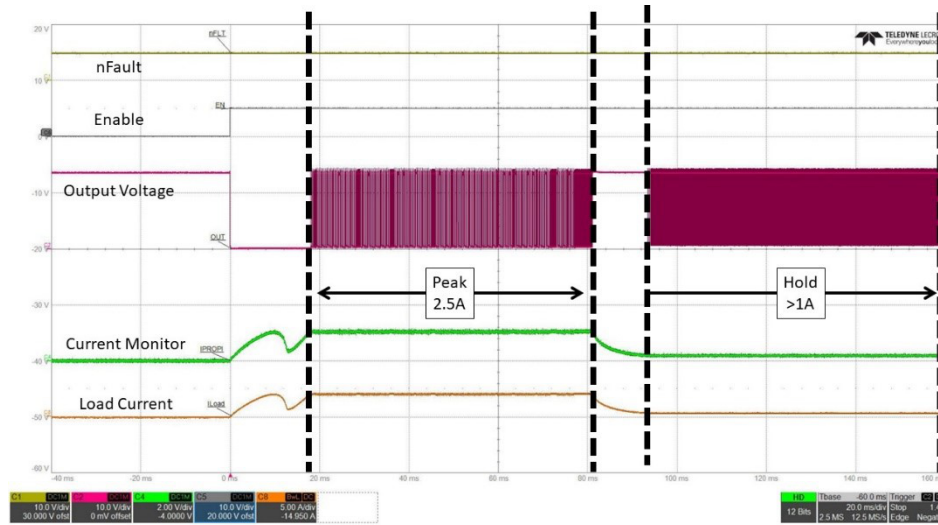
20 V
nFLT
TELEDYNE LECR
Everywhereyoulo
nFault
10 V
Enable
EN
0 V
Output Voltage
-10 V
OUT
-20 V
Peak
2.5A
Hold
>1A
-30 V
Current Monitor
IPROPI
-40 V
Load Current
ILoad
-50 V
-60 V
-40 ms
-20 ms
0 ms
20 ms
40 ms
60 ms
80 ms
100 ms
120 ms
140 ms
160

| C1 DC1M | C3 DC1M | C4 DC1M | C5 DC1M | C8 BWL DC |
|---|---|---|---|---|
| 10.0 V/div | 10.0 V/div | 2.00 V/div | 10.0 V/div | 5.00 A/div |
| 30.000 V ofst | 0 mV offset | -4.0000 V | 20.000 V ofst | -14.950 A |

HD
12 Bits
Tbase -60.0 ms
20.0 ms/div
2.5 MS 12.5 MS/s
Trigger
Stop
Edge Negat